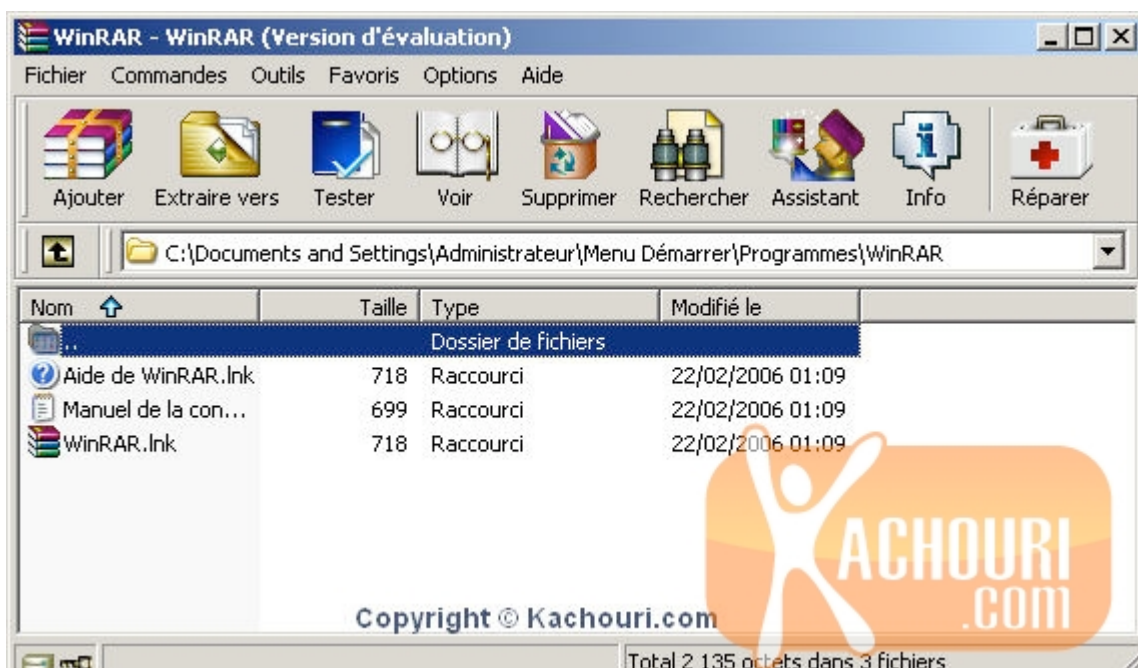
WinRAR - WinRAR (Version d'évaluation)

Fichier Commandes Outils Favoris Options Aide

Ajouter Extraire vers Tester Voir Supprimer Rechercher Assistant Info Réparer

C:\Documents and Settings\Administrateur\Menu Démarrer\Programmes\WinRAR

| Nom | Taille | Type | Modifié le |
|---|---|---|---|
| .. | | Dossier de fichiers | |
| Aide de WinRAR.lnk | 718 | Raccourci | 22/02/2006 01:09 |
| Manuel de la con... | 699 | Raccourci | 22/02/2006 01:09 |
| WinRAR.lnk | 718 | Raccourci | 22/02/2006 01:09 |

KACHOURI .COM

Copyright © Kachouri.com

Total 2 135 octets dans 3 fichiers